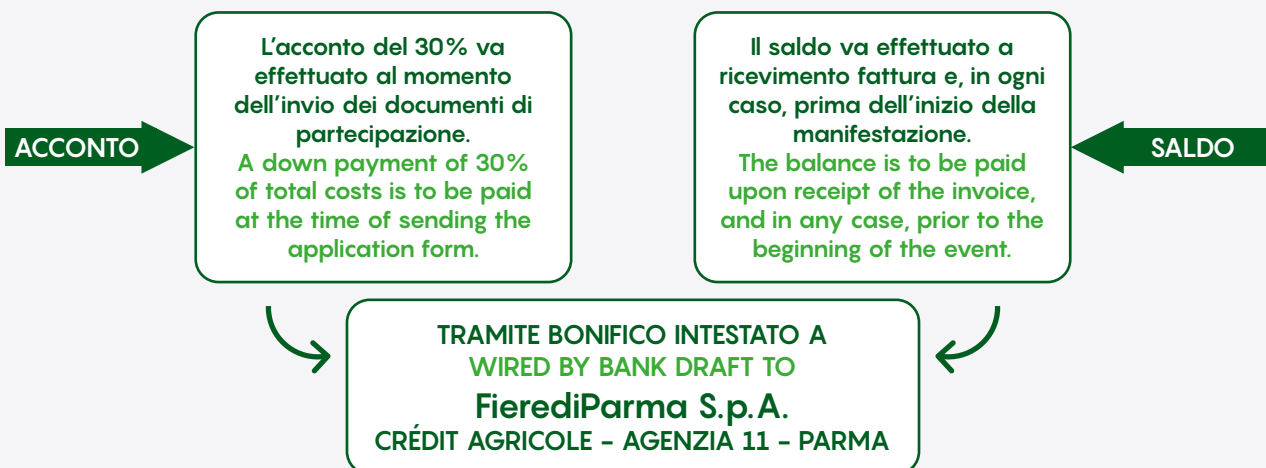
ACCONTO

L'acconto del 30% va effettuato al momento dell'invio dei documenti di partecipazione.
A down payment of 30% of total costs is to be paid at the time of sending the application form.

Il saldo va effettuato a ricevimento fattura e, in ogni caso, prima dell'inizio della manifestazione.
The balance is to be paid upon receipt of the invoice, and in any case, prior to the beginning of the event.

SALDO

TRAMITE BONIFICO INTESTATO A
WIRED BY BANK DRAFT TO
FierediParma S.p.A.
CRÉDIT AGRICOLE - AGENZIA 11 - PARMA